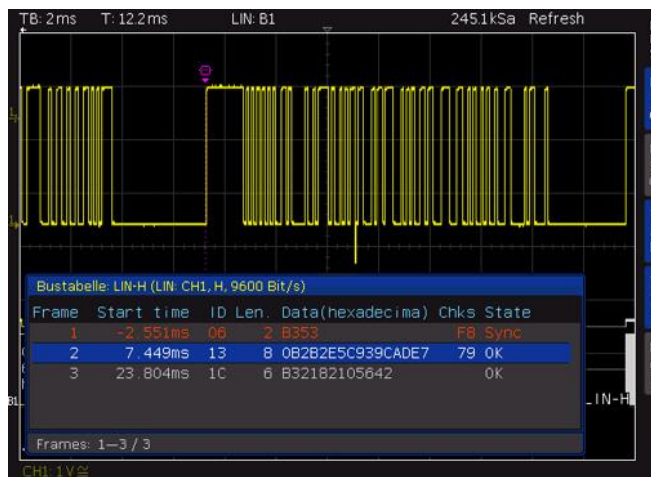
TB: 2ms T: 12.2ms LIN: B1 245.1kSa Refresh

Bustabelle: LIN-H (LIN: CH1, H, 9600 Bit/s)

| Frame | Start time | ID | Len. | Data(hexadecima) | Chks | State |
|---|---|---|---|---|---|---|
| 1 | -2.551ms | 06 | 2 | B353 | F8 | Sync |
| 2 | 7.449ms | 13 | 8 | 0B2B2E5C939CADE7 | 79 | OK |
| 3 | 23.804ms | 1C | 6 | B32182105642 | | OK |

Frames: 1—3 / 3

B1

LIN-H

CH1: 1 V≅